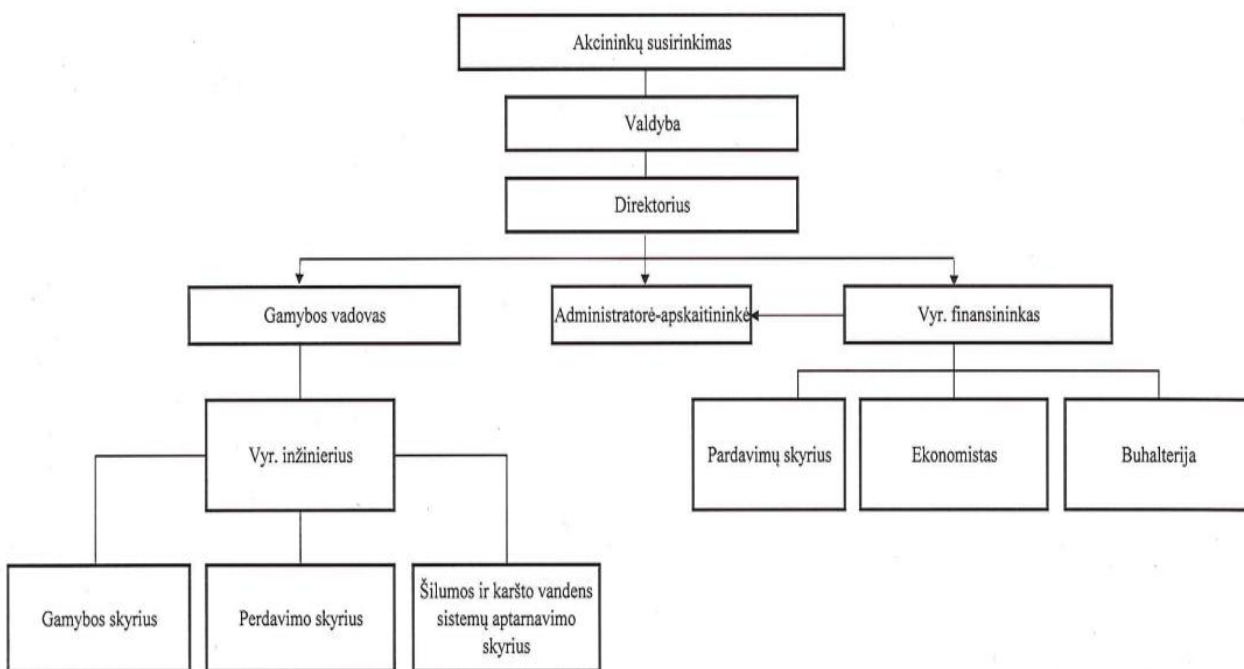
Akcininkų susirinkimas

Valdyba

Direktorius

Gamybos vadovas

Administratorė-apskaitininkė

Vyr. finansininkas

Vyr. inžinierius

Pardavimų skyrius

Ekonomistas

Buhalterija

Gamybos skyrius

Perdavimo skyrius

Šilumos ir karšto vandens sistemų aptarnavimo skyrius